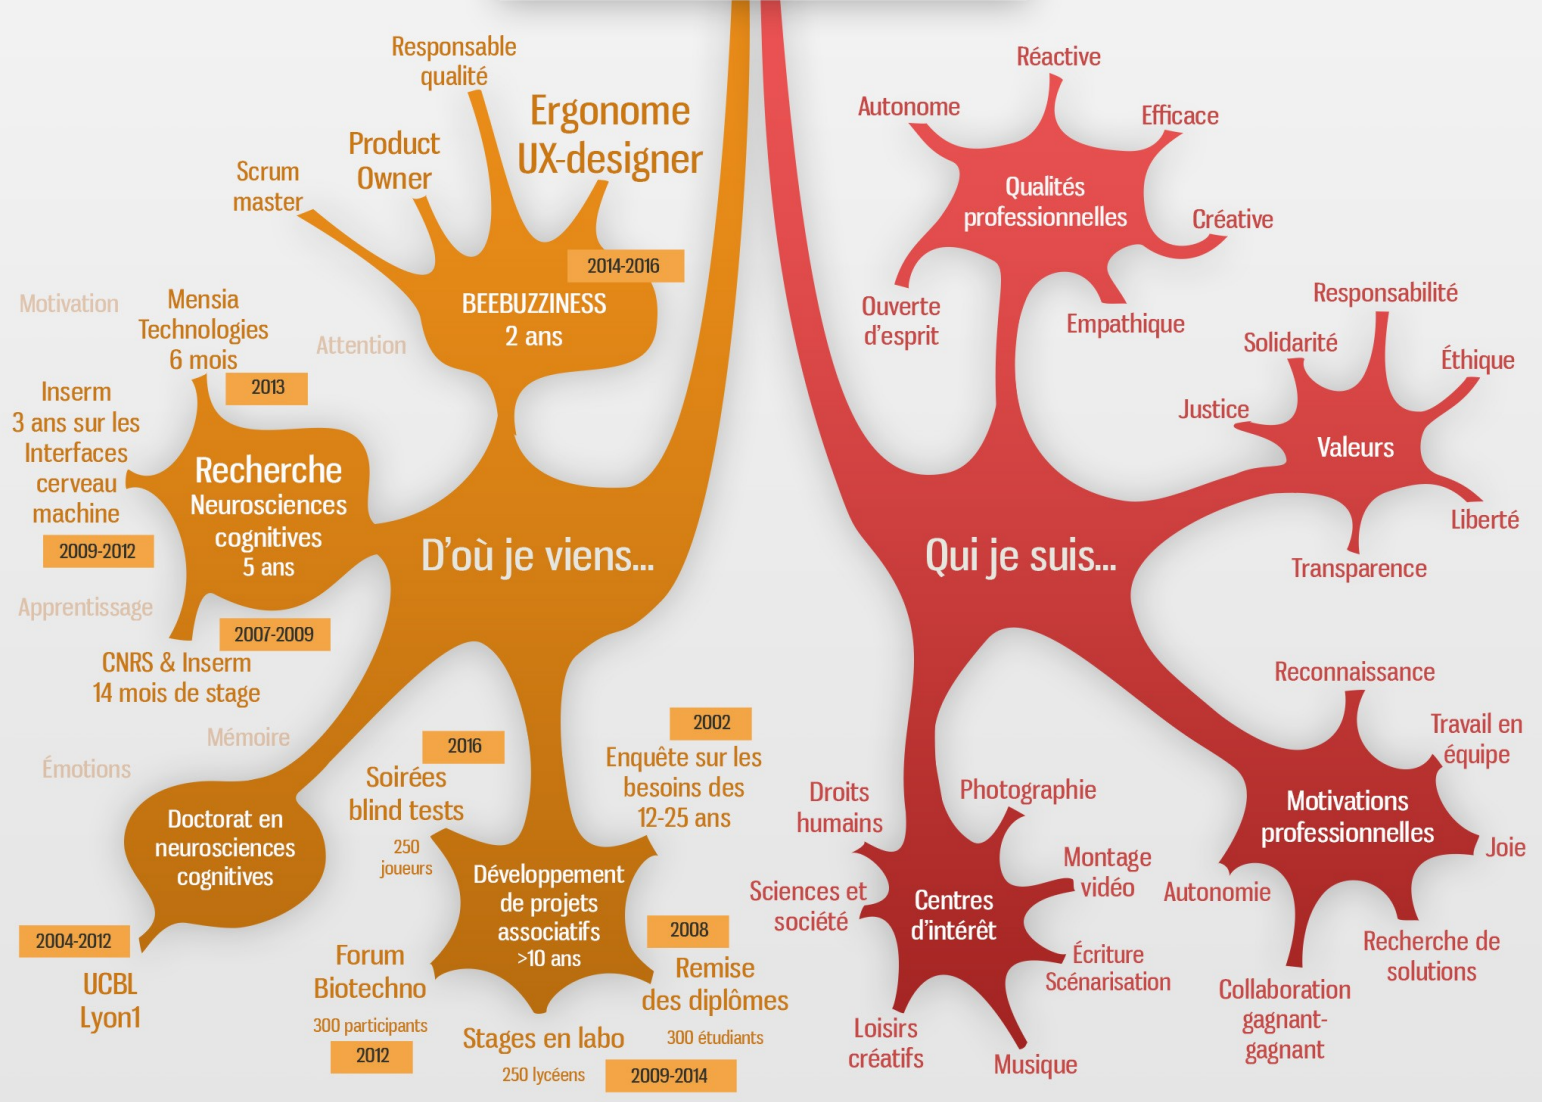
Responsable qualité

Product Owner

Scrum master

Ergonome UX-designer

2014-2016

BEEBUZZINESS 2 ans

Motivation

Mensia Technologies 6 mois

Attention

2013

Inserm 3 ans sur les Interfaces cerveau machine

2009-2012

Recherche Neurosciences cognitives 5 ans

D'où je viens...

Apprentissage

2007-2009

CNRS & Inserm 14 mois de stage

Mémoire

Émotions

2016

Soirées blind tests

250 joueurs

2002

Enquête sur les besoins des 12-25 ans

Doctorat en neurosciences cognitives

2004-2012

UCBL Lyon1

Développement de projets associatifs >10 ans

2008

Remise des diplômes

300 étudiants

Forum Biotechno

300 participants

2012

Stages en labo

250 lycéens

2009-2014

Réactive

Autonome

Efficace

Qualités professionnelles

Créative

Ouverte d'esprit

Empathique

Responsabilité

Solidarité

Éthique

Justice

Valeurs

Liberté

Qui je suis...

Transparence

Reconnaissance

Travail en équipe

Motivations professionnelles

Joie

Droits humains

Photographie

Montage vidéo

Autonomie

Sciences et société

Centres d'intérêt

Écriture Scénarisation

Recherche de solutions

Collaboration gagnant-gagnant

Loisirs créatifs

Musique